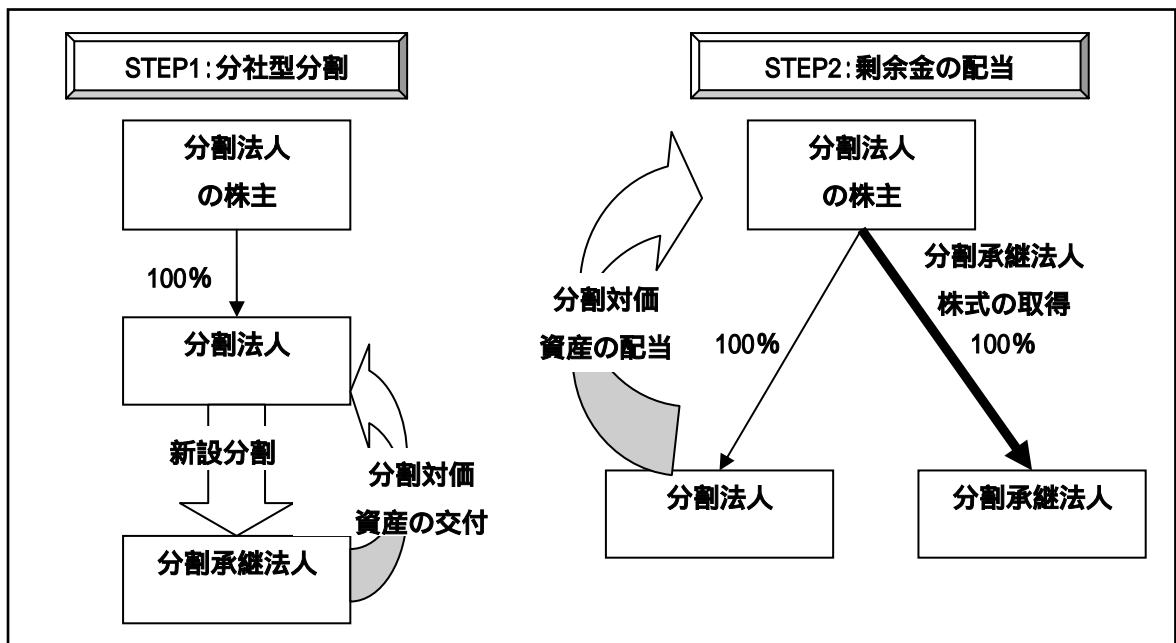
STEP1:分社型分割

分割法人の株主

100%

分割法人

新設分割

分割対価資産の交付

分割承継法人

STEP2:剰余金の配当

分割法人の株主

分割対価資産の配当

100%

分割承継法人株式の取得

100%

分割法人

分割承継法人